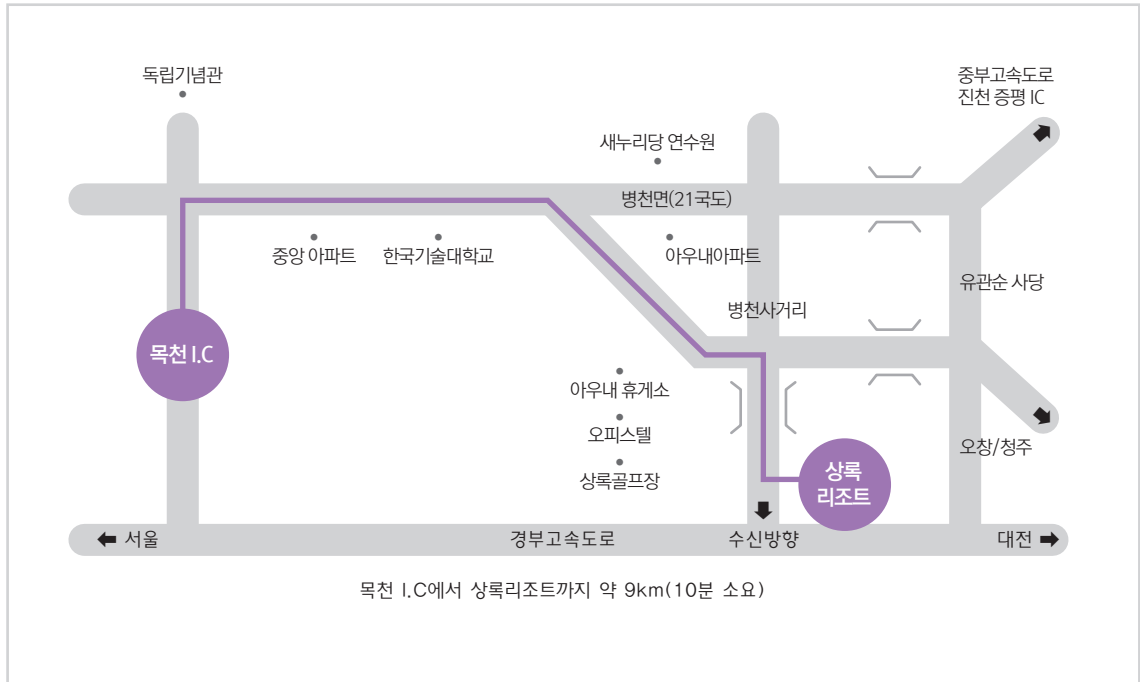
독립기념관

중부고속도로
진천 증평 IC

새누리당 연수원

병천면(21국도)

중앙 아파트

한국기술대학교

아우내아파트

유관순 사당

병천사거리

목천 I.C

아우내 휴게소

오피스텔

상록골프장

상록
리조트

오창/청주

서울

경부고속도로

수신방향

대전

목천 I.C에서 상록리조트까지 약 9km(10분 소요)